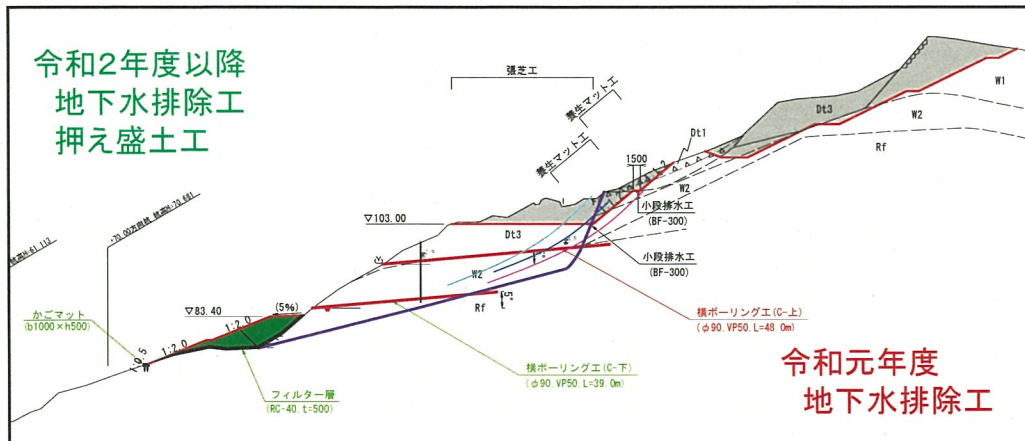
令和2年度以降
地下水排除工
押え盛土工

張芝工

養生マット工

養生マット工

Dt1

1500

W1

Dt3

W2

Rf

W2

小段排水工
(BF-300)

▽103.00

Dt3

小段排水工
(BF-300)

W2

Rf

▽83.40

(5%)

1:2.0

1:2.0

1:0.5

かごマット
(b1000×h500)

フィルター層
(RC-40, t=500)

横ボーリング工(C-下)
(φ90, VP50, L=39.0m)

横ボーリング工(C-上)
(φ90, VP50, L=48.0m)

令和元年度
地下水排除工